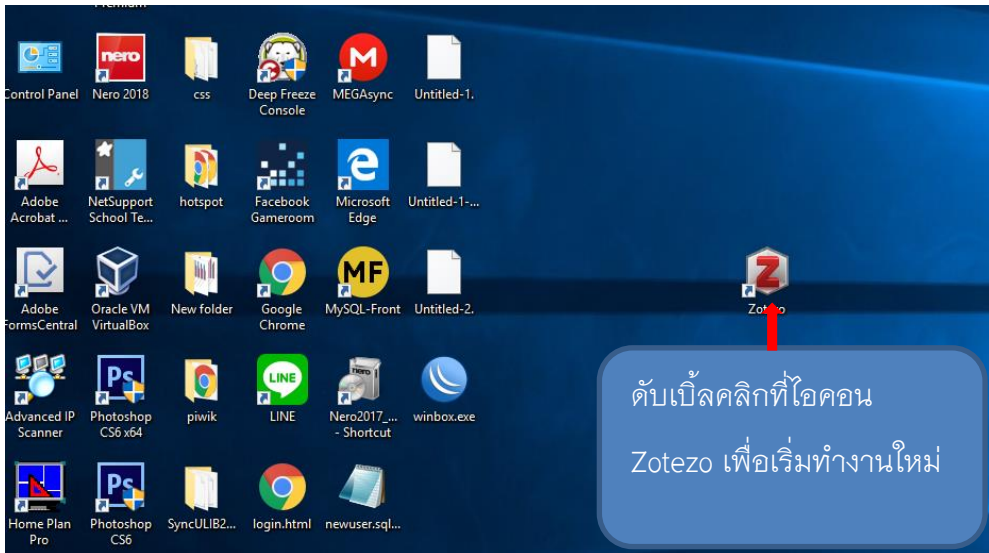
Premium

Control Panel
Nero 2018
css
Deep Freeze Console
MEGAsync
Untitled-1.

Adobe Acrobat ...
NetSupport School Te...
hotspot
Facebook Gameroom
Microsoft Edge
Untitled-1-...

Adobe FormsCentral
Oracle VM VirtualBox
New folder
Google Chrome
MySQL-Front
Untitled-2.

Zotezo

Advanced IP Scanner
Photoshop CS6 x64
piwik
LINE
Nero2017_... - Shortcut
winbox.exe

Home Plan Pro
Photoshop CS6
SyncULIB2...
login.html
newuser.sql...

ดับเบิ้ลคลิกที่ไอคอน

Zotezo เพื่อเริ่มทำงานใหม่